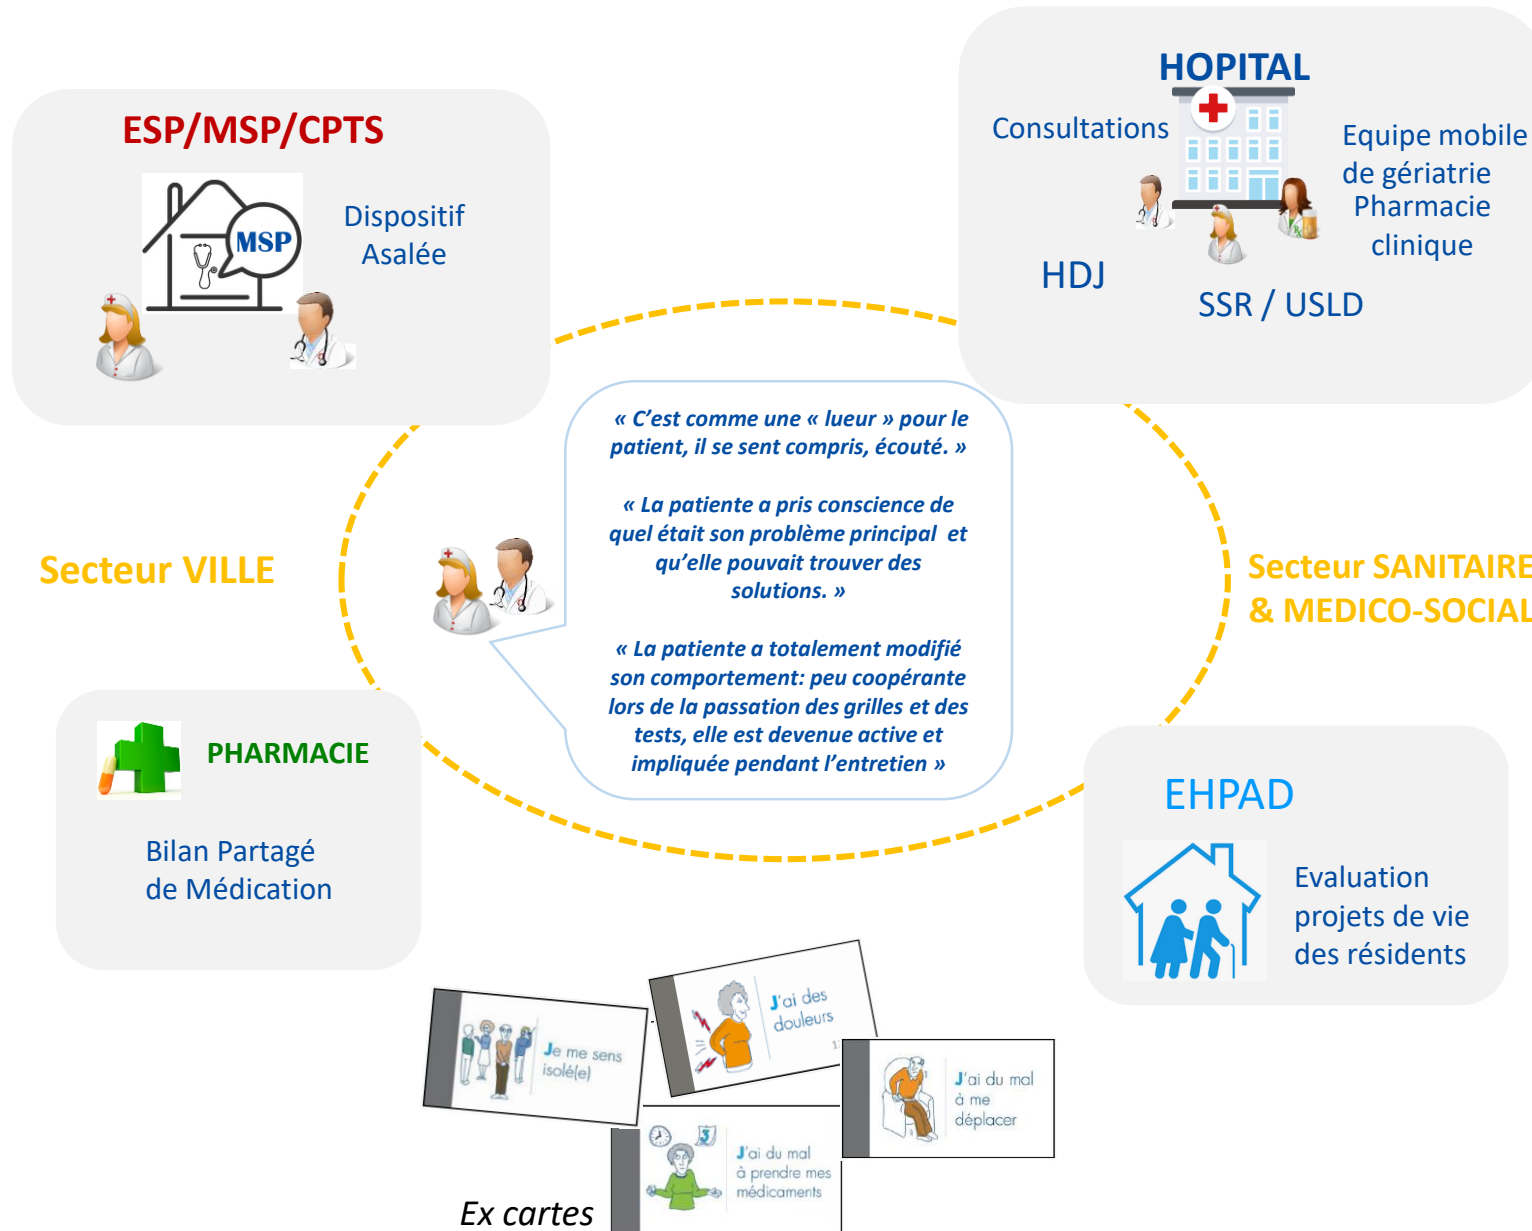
ESP/MSP/CPTS

MSP

Dispositif Asalée

HOPITAL

Consultations

Equipe mobile de gériatrie

Pharmacie clinique

HDJ

SSR / USLD

« C'est comme une « lueur » pour le patient, il se sent compris, écouté. »

« La patiente a pris conscience de quel était son problème principal et qu'elle pouvait trouver des solutions. »

« La patiente a totalement modifié son comportement: peu coopérante lors de la passation des grilles et des tests, elle est devenue active et impliquée pendant l'entretien »

Secteur VILLE

Secteur SANITAIRE & MEDICO-SOCIAL

PHARMACIE

Bilan Partagé de Médication

EHPAD

Evaluation projets de vie des résidents

Je me sens isolé(e)

J'ai des douleurs

J'ai du mal à me déplacer

J'ai du mal à prendre mes médicaments

Ex cartes